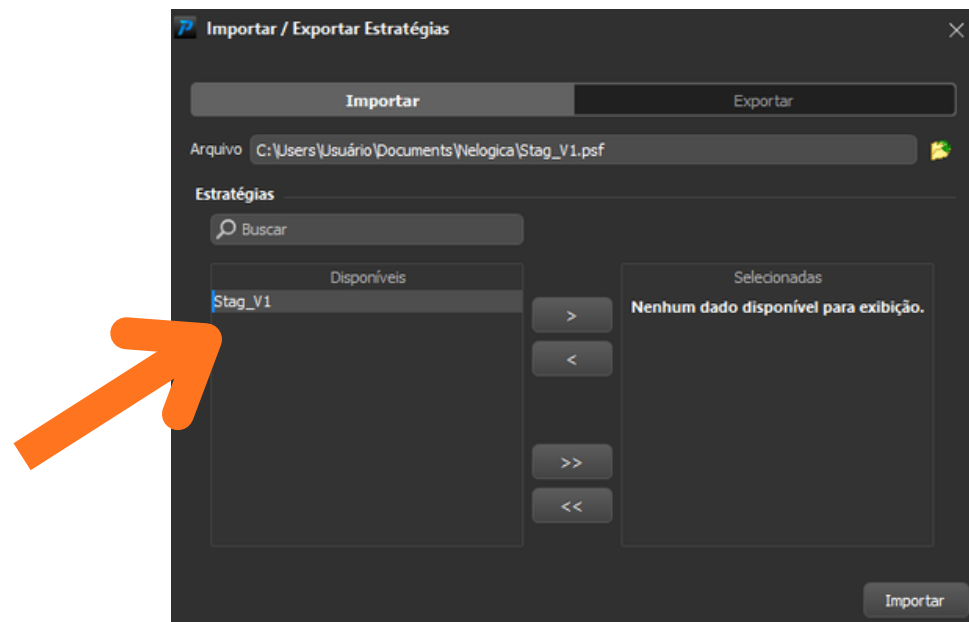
Importar / Exportar Estratégias

Importar
Exportar

Arquivo C:\Users\Usuário\Documents\Nelogica\Stag_V1.psf

Estratégias

Buscar

Disponíveis
Stag_V1

>
<
>>
<<

Selecionadas
Nenhum dado disponível para exibição.

Importar